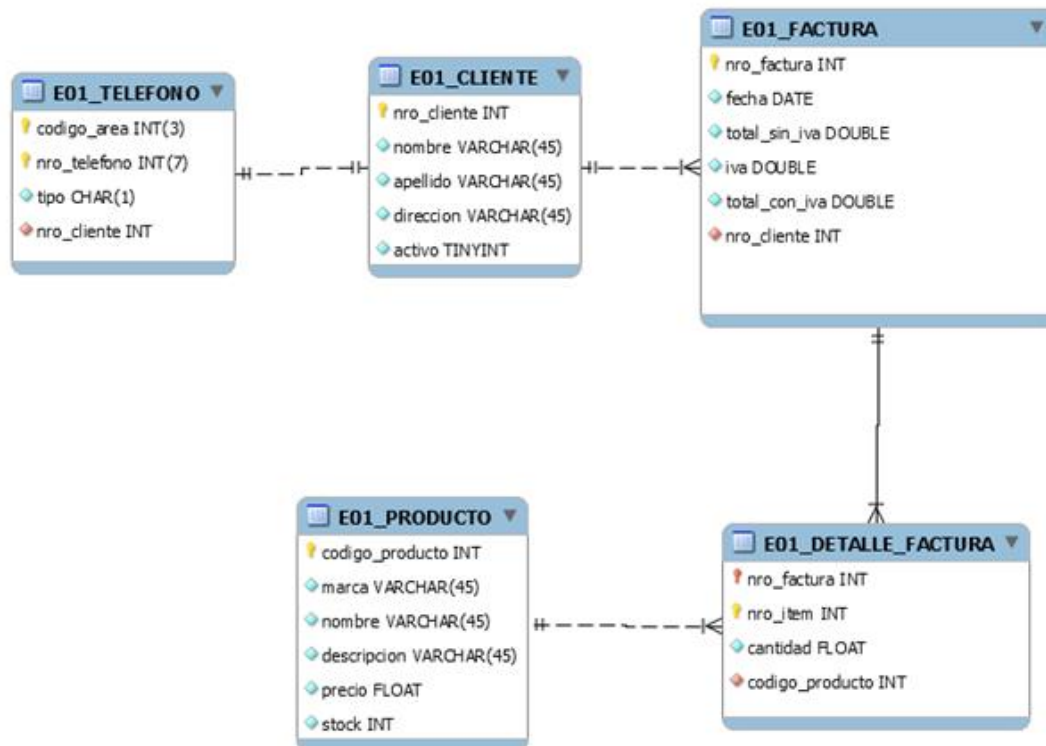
E01_TELEFONO
codigo_area INT(3)
nro_telefono INT(7)
tipo CHAR(1)
nro_cliente INT

E01_CLIENTE
nro_cliente INT
nombre VARCHAR(45)
apellido VARCHAR(45)
direccion VARCHAR(45)
activo TINYINT

E01_FACTURA
nro_factura INT
fecha DATE
total_sin_iva DOUBLE
iva DOUBLE
total_con_iva DOUBLE
nro_cliente INT

E01_PRODUCTO
codigo_producto INT
marca VARCHAR(45)
nombre VARCHAR(45)
descripcion VARCHAR(45)
precio FLOAT
stock INT

E01_DETALLE_FACTURA
nro_factura INT
nro_item INT
cantidad FLOAT
codigo_producto INT